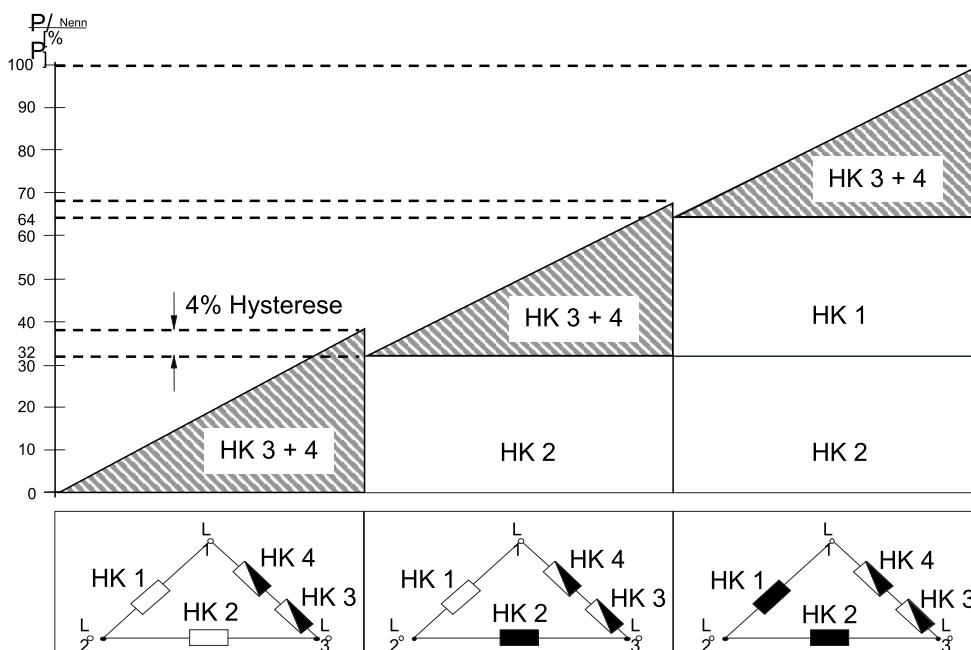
$P/P_{Nenn}$ [%]

100
90
80
70
64
60
50
40
32
30
20
10
0

4% Hysterese

HK 3 + 4

HK 3 + 4

HK 3 + 4

HK 1

HK 2

HK 2

L1 HK 1 HK 4 HK 3 HK 2 L2 L3

L1 HK 1 HK 4 HK 3 HK 2 L2 L3

L1 HK 1 HK 4 HK 3 HK 2 L2 L3